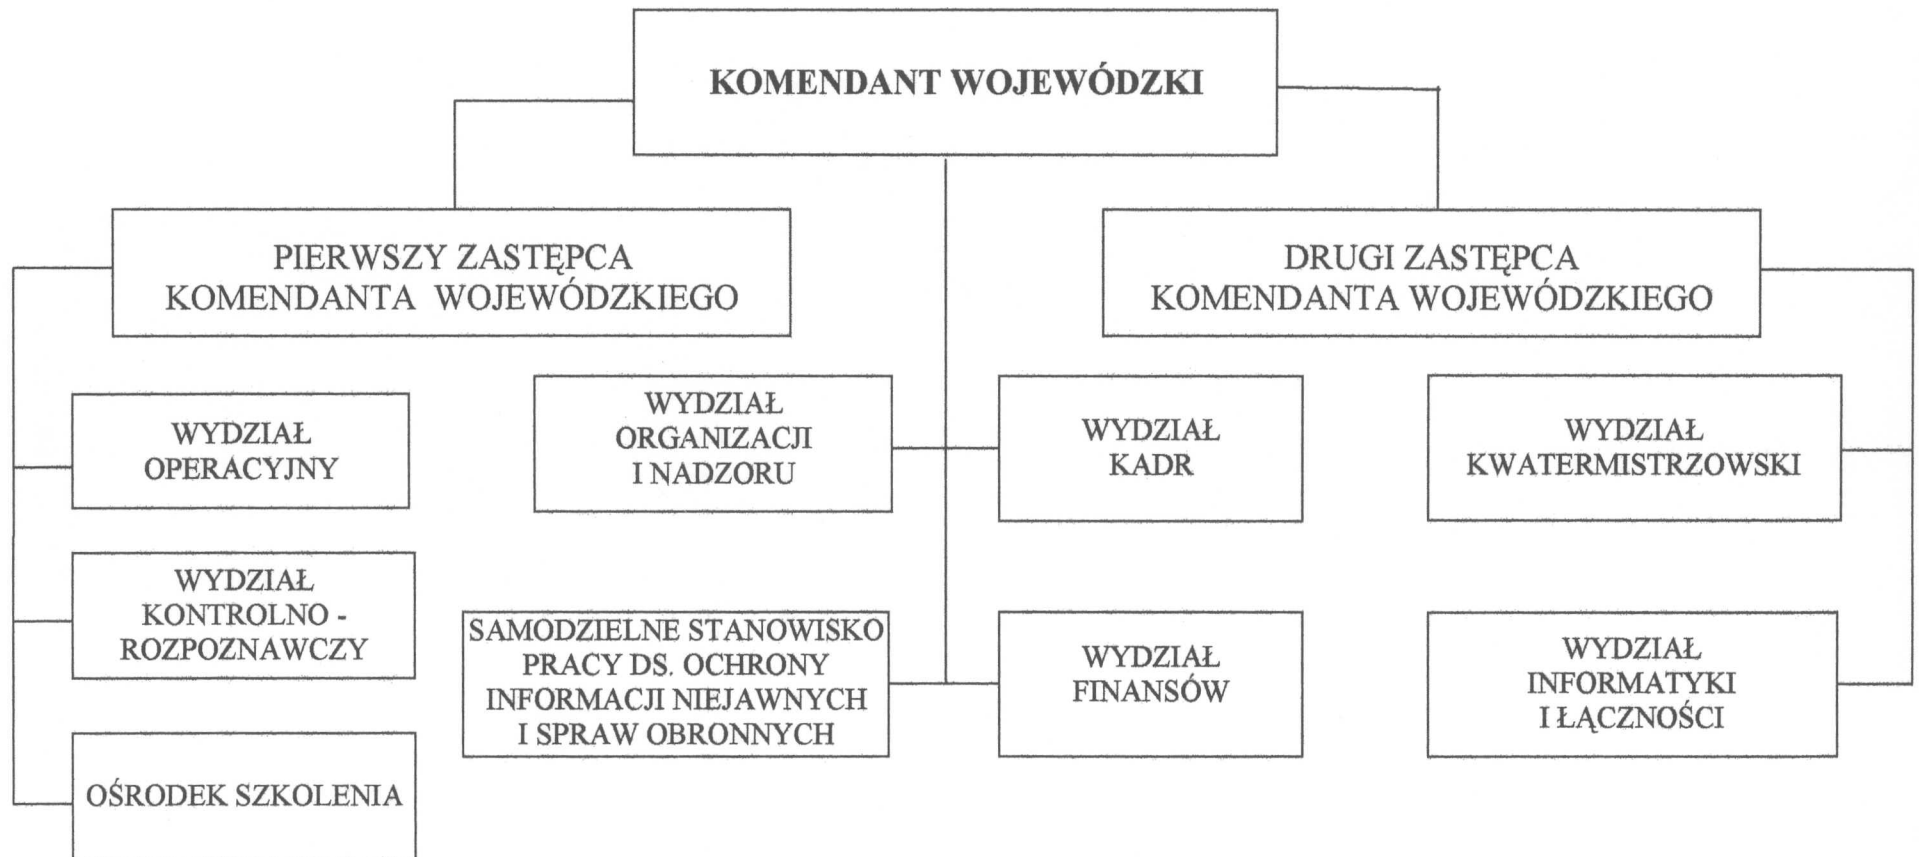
KOMENDANT WOJEWÓDZKI

PIERWSZY ZASTĘPCA KOMENDANTA WOJEWÓDZKIEGO

DRUGI ZASTĘPCA KOMENDANTA WOJEWÓDZKIEGO

WYDZIAŁ OPERACYJNY

WYDZIAŁ KONTROLNO - ROZPOZNAWCZY

OŚRODEK SZKOLENIA

WYDZIAŁ ORGANIZACJI I NADZORU

SAMODZIELNE STANOWISKO PRACY DS. OCHRONY INFORMACJI NIEJAWNYCH I SPRAW OBRONNYCH

WYDZIAŁ KADR

WYDZIAŁ FINANSÓW

WYDZIAŁ KWATERMISTRZOWSKI

WYDZIAŁ INFORMATYKI I ŁĄCZNOŚCI